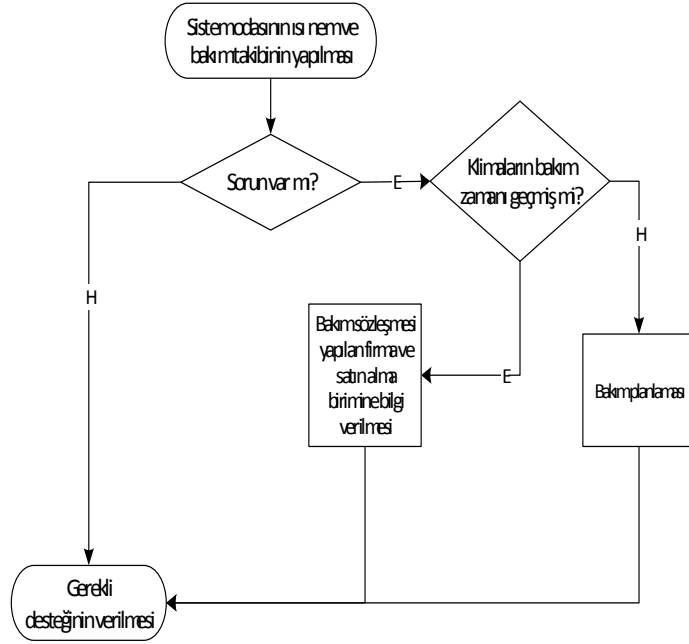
Sistemodasının ısı nemve bakımtakibinin yapılması

Sorun var mı?

E

Klimaların bakım zamanı geçmiş mi?

H

H

Bakımsözleşmesi yapılan firma ve satın alma birimine bilgi verilmesi

E

Bakımplanlaması

Gerekli desteğinin verilmesi